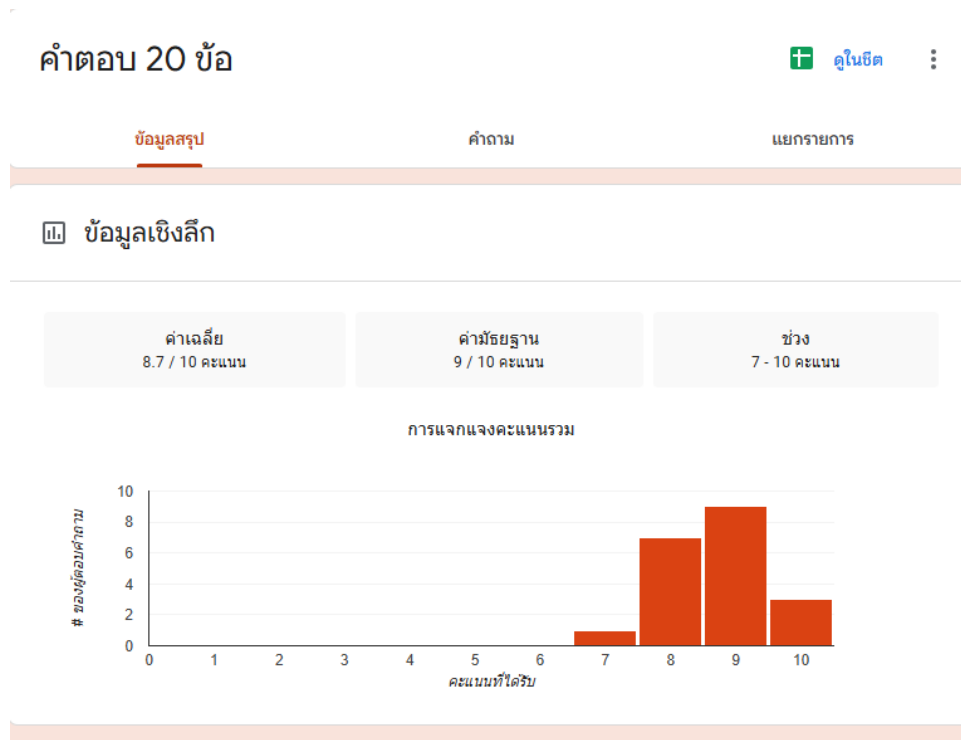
คำตอบ 20 ข้อ

ดูในชีต

ข้อมูลสรุป คำถาม แยกรายการ

ข้อมูลเชิงลึก

| ค่าเฉลี่ย | ค่ามัธยฐาน | ช่วง |
|---|---|---|
| 8.7 / 10 คะแนน | 9 / 10 คะแนน | 7 - 10 คะแนน |

การแจกแจงคะแนนรวม

# ของผู้ตอบคำถาม

10
8
6
4
2
0

0 1 2 3 4 5 6 7 8 9 10

คะแนนที่ได้รับ